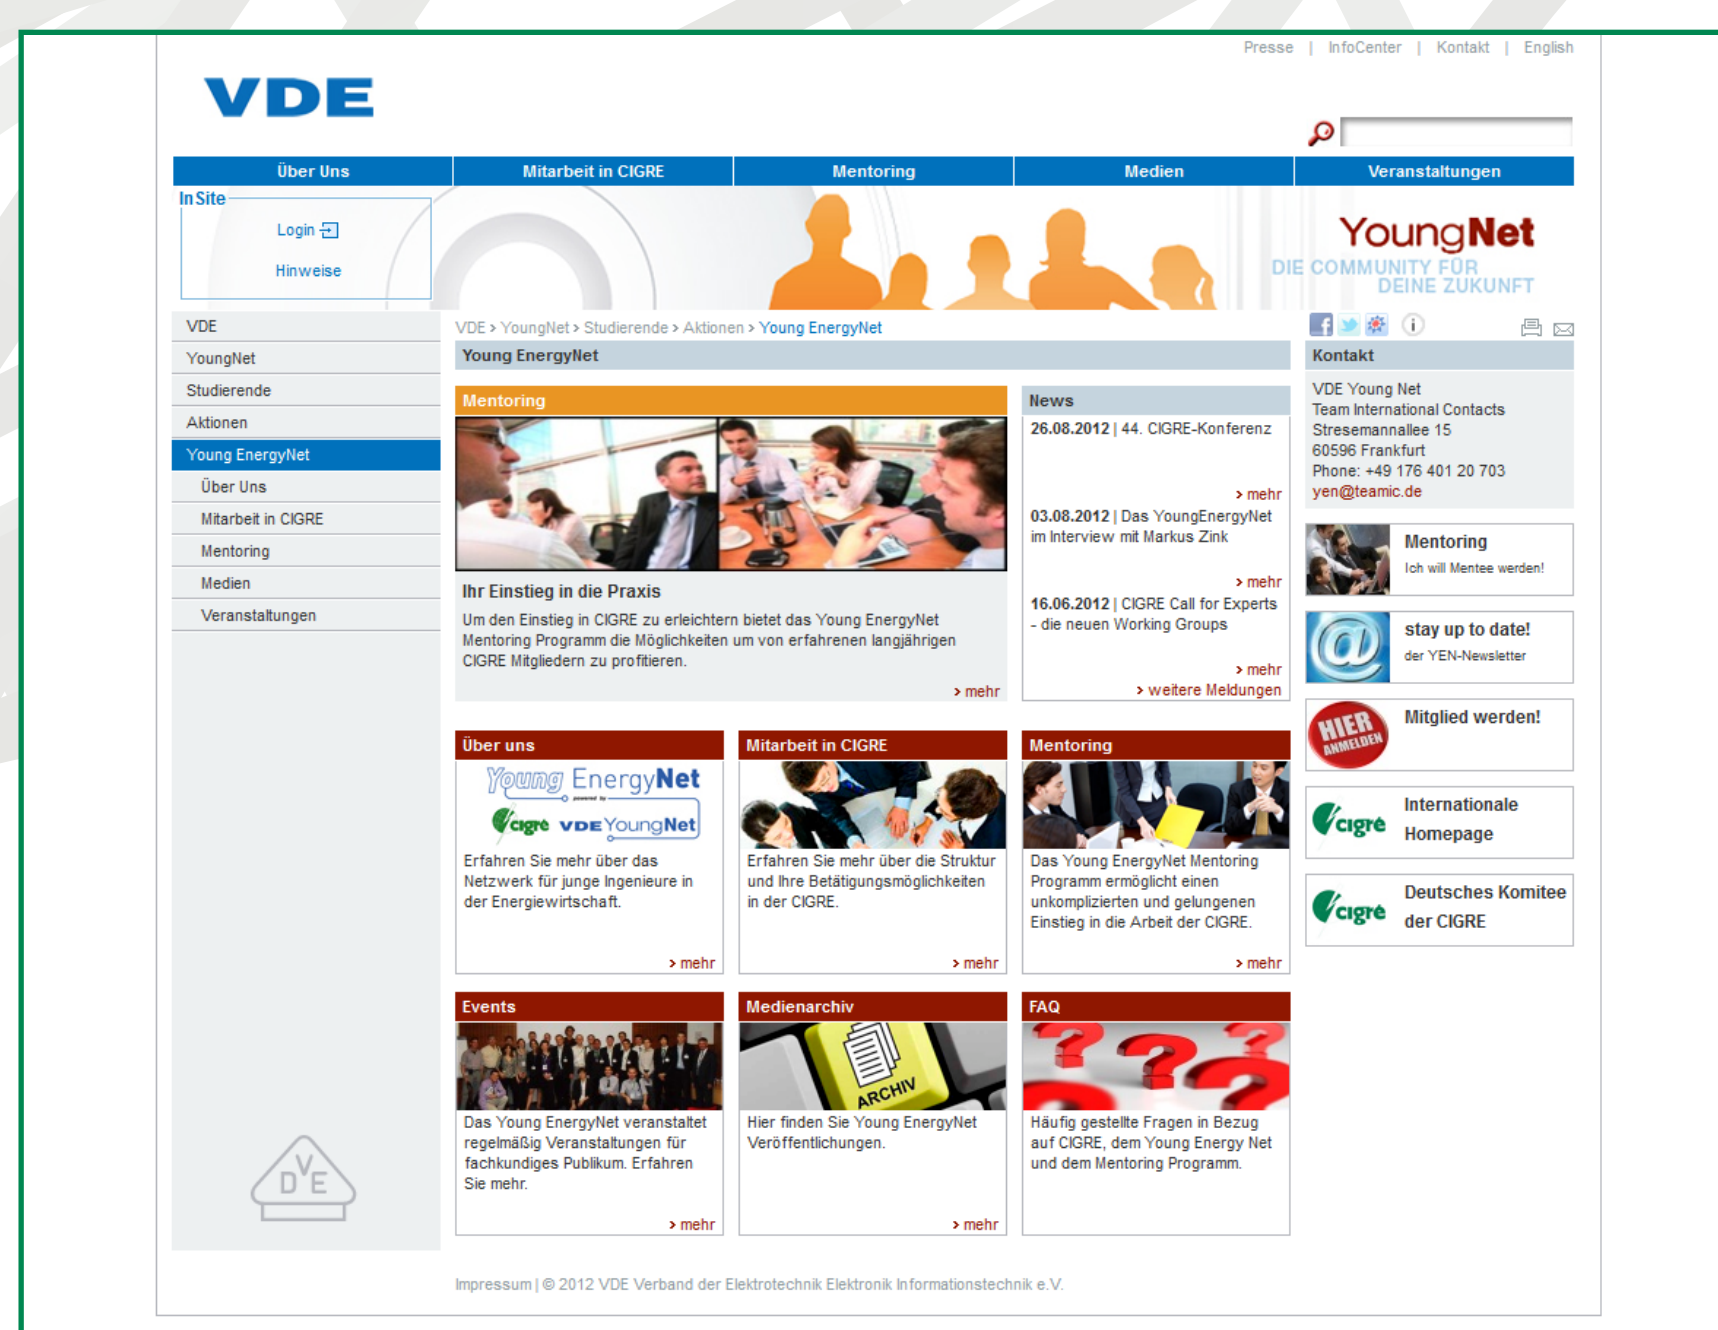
Presse | InfoCenter | Kontakt | English

VDE

Über Uns | Mitarbeit in CIGRE | Mentoring | Medien | Veranstaltungen

InSite
Login
Hinweise

YoungNet
DIE COMMUNITY FÜR DEINE ZUKUNFT

VDE
YoungNet
Studierende
Aktionen
Young EnergyNet
Über Uns
Mitarbeit in CIGRE
Mentoring
Medien
Veranstaltungen

VDE > YoungNet > Studierende > Aktionen > Young EnergyNet

Young EnergyNet

Mentoring

Ihr Einstieg in die Praxis

Um den Einstieg in CIGRE zu erleichtern bietet das Young EnergyNet Mentoring Programm die Möglichkeiten um von erfahrenen langjährigen CIGRE Mitgliedern zu profitieren.

> mehr

News

26.08.2012 | 44. CIGRE-Konferenz

> mehr

03.08.2012 | Das YoungEnergyNet im Interview mit Markus Zink

> mehr

16.06.2012 | CIGRE Call for Experts - die neuen Working Groups

> mehr

> weitere Meldungen

Kontakt

VDE Young Net
Team International Contacts
Stresemannallee 15
60596 Frankfurt
Phone: +49 176 401 20 703
yen@teamic.de

Mentoring
Ich will Mentee werden!

stay up to date!
der YEN-Newsletter

HIER ANMELDEN
Mitglied werden!

cigré
Internationale Homepage

cigré
Deutsches Komitee der CIGRE

Über uns

Young EnergyNet
cigré VDE YoungNet

Erfahren Sie mehr über das Netzwerk für junge Ingenieure in der Energiewirtschaft.

> mehr

Mitarbeit in CIGRE

Erfahren Sie mehr über die Struktur und Ihre Betätigungsmöglichkeiten in der CIGRE.

> mehr

Mentoring

Das Young EnergyNet Mentoring Programm ermöglicht einen unkomplizierten und gelungenen Einstieg in die Arbeit der CIGRE.

> mehr

Events

Das Young EnergyNet veranstaltet regelmäßig Veranstaltungen für fachkundiges Publikum. Erfahren Sie mehr.

> mehr

Medienarchiv

ARCHIV

Hier finden Sie Young EnergyNet Veröffentlichungen.

> mehr

FAQ

Häufig gestellte Fragen in Bezug auf CIGRE, dem Young Energy Net und dem Mentoring Programm.

DVE

Impressum | © 2012 VDE Verband der Elektrotechnik Elektronik Informationstechnik e.V.